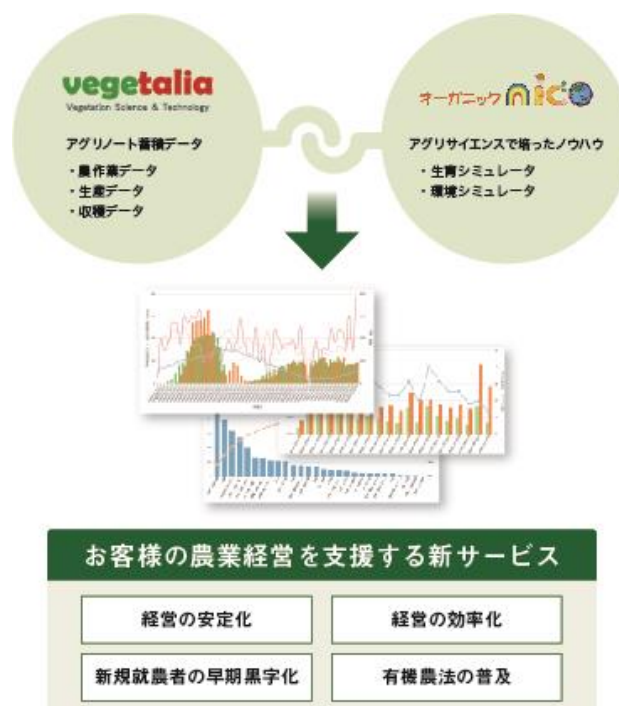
vegetalia
Vegetation Science & Technology

アグリノート蓄積データ
・農作業データ
・生産データ
・収穫データ

オーガニック nico

アグリサイエンスで培ったノウハウ
・生育シミュレータ
・環境シミュレータ

お客様の農業経営を支援する新サービス

| 経営の安定化 | 経営の効率化 |
|---|---|
| 新規就農者の早期黒字化 | 有機農法の普及 |